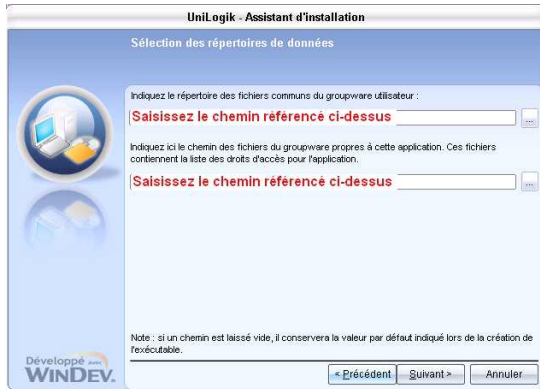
UniLogik - Assistant d'installation

Sélection des répertoires de données

Indiquez le répertoire des fichiers communs du groupware utilisateur :

Saisissez le chemin référencé ci-dessus

...

Indiquez ici le chemin des fichiers du groupware propres à cette application. Ces fichiers contiennent la liste des droits d'accès pour l'application.

Saisissez le chemin référencé ci-dessus

...

Note : si un chemin est laissé vide, il conservera la valeur par défaut indiqué lors de la création de l'exécutable.

Développé avec WINDEV.

< Précédent

Suivant >

Annuler